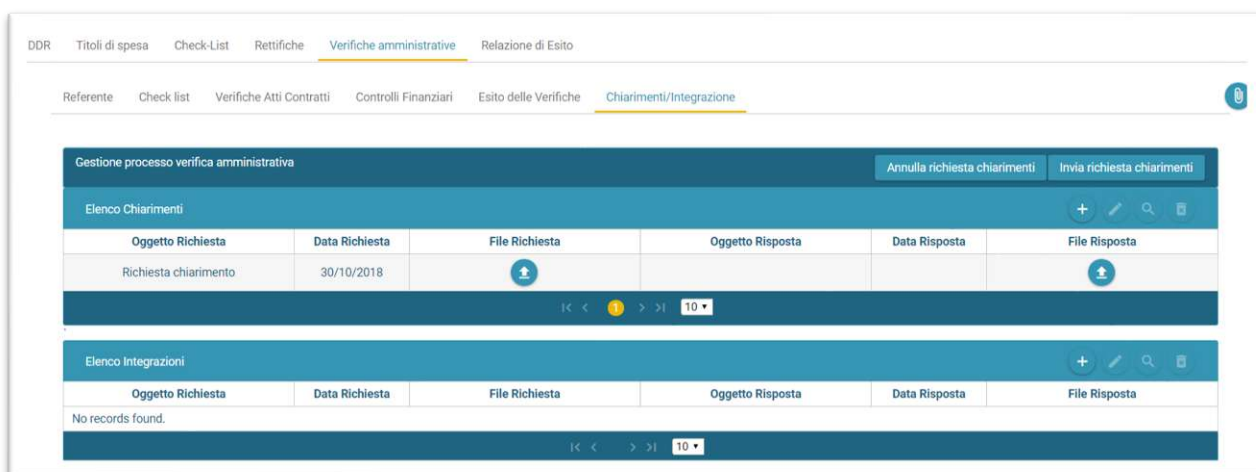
DDR Titoli di spesa Check-List Rettifiche Verifiche amministrative Relazione di Esito

Referente Check list Verifiche Atti Contratti Controlli Finanziari Esito delle Verifiche Chiarimenti/Integrazione

Gestione processo verifica amministrativa

Annulla richiesta chiarimenti Invia richiesta chiarimenti

Elenco Chiarimenti

| Oggetto Richiesta | Data Richiesta | File Richiesta | Oggetto Risposta | Data Risposta | File Risposta |
|---|---|---|---|---|---|
| Richiesta chiarimento | 30/10/2018 | | | | |

1 10

Elenco Integrazioni

| Oggetto Richiesta | Data Richiesta | File Richiesta | Oggetto Risposta | Data Risposta | File Risposta |
|---|---|---|---|---|---|
| No records found. | | | | | |

10